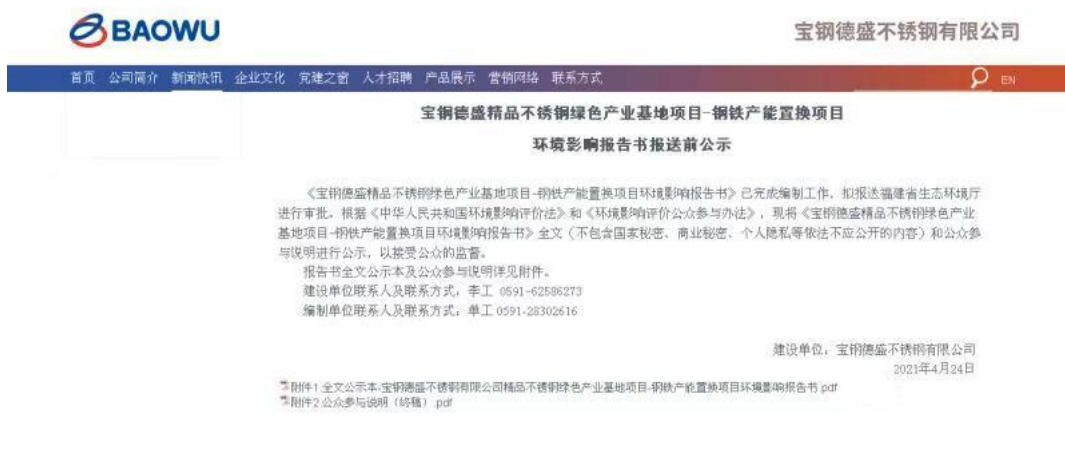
BAOWU

宝钢德盛不锈钢有限公司

首页 公司简介 新闻快讯 企业文化 党建之窗 人才招聘 产品展示 营销网络 联系方式

EN

宝钢德盛精品不锈钢绿色产业基地项目-钢铁产能置换项目

环境影响报告书报送前公示

《宝钢德盛精品不锈钢绿色产业基地项目-钢铁产能置换项目环境影响报告书》已完成编制工作，拟报送福建省生态环境厅进行审批。根据《中华人民共和国环境影响评价法》和《环境影响评价公众参与办法》，现将《宝钢德盛精品不锈钢绿色产业基地项目-钢铁产能置换项目环境影响报告书》全文（不包含国家秘密、商业秘密、个人隐私等依法不应公开的内容）和公众参与说明进行公示，以接受公众的监督。

报告书全文公示本及公众参与说明详见附件。

建设单位联系人及联系方式：李工 0591-62586273

编制单位联系人及联系方式：单工 0591-28302616

建设单位：宝钢德盛不锈钢有限公司

2021年4月24日

附件1 全文公示本-宝钢德盛不锈钢有限公司精品不锈钢绿色产业基地项目-钢铁产能置换项目环境影响报告书.pdf

附件2 公众参与说明（终稿）.pdf